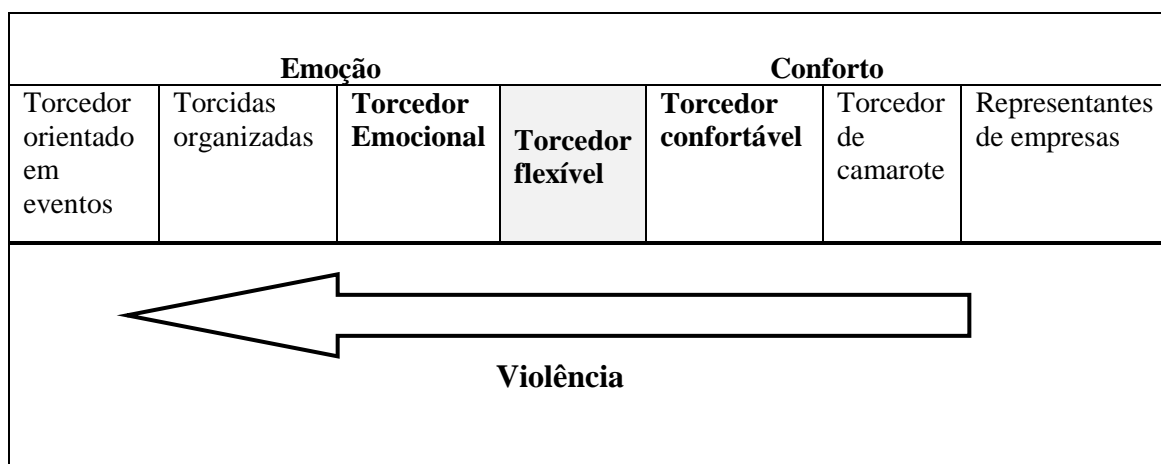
| Emoção | | | | Conforto | | |
|---|---|---|---|---|---|---|
| Torcedor orientado em eventos | Torcidas organizadas | **Torcedor Emocional** | **Torcedor flexível** | **Torcedor confortável** | Torcedor de camarote | Representantes de empresas |

**Violência**